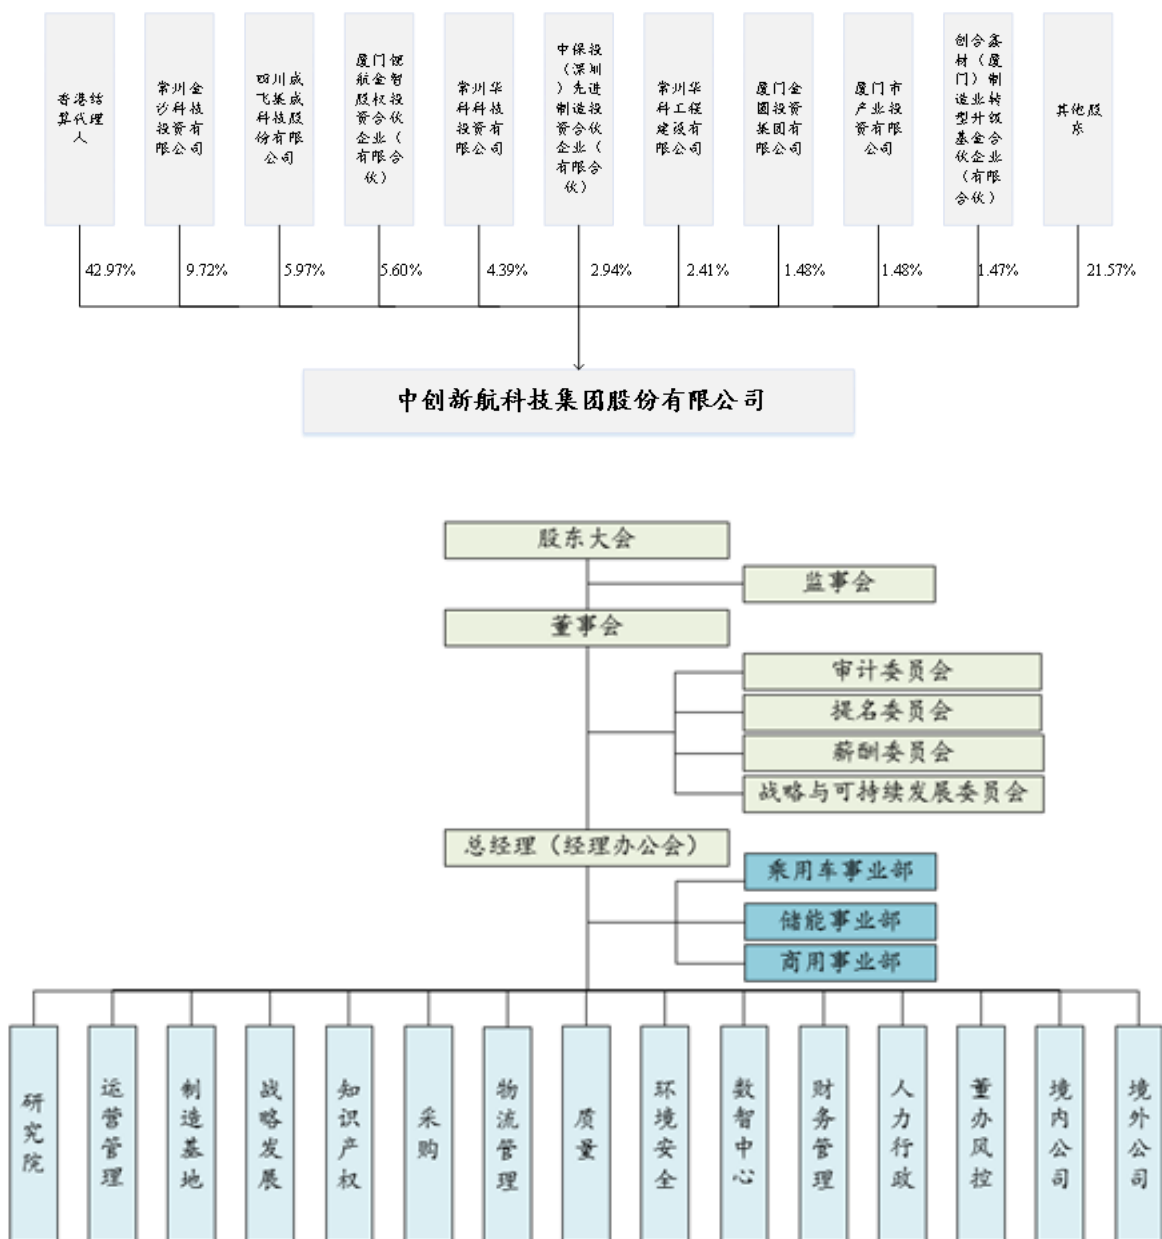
香港结算代理人

常州金沙科技投资有限公司

四川成飞集成科技股份有限公司

厦门镀航金智股权投资合伙企业（有限合伙）

常州华科科技投资有限公司

中保投（深圳）先进制造投资合伙企业（有限合伙）

常州华科工程建设有限公司

厦门金圆投资集团有限公司

厦门市产业投资有限公司

创合鑫材（厦门）制造业转型升级基金合伙企业（有限合伙）

其他股东

42.97%

9.72%

5.97%

5.60%

4.39%

2.94%

2.41%

1.48%

1.48%

1.47%

21.57%

中创新航科技集团股份有限公司

股东大会

监事会

董事会

审计委员会

提名委员会

薪酬委员会

战略与可持续发展委员会

总经理（经理办公会）

乘用车事业部

储能事业部

商用事业部

研究院

运营管理

制造基地

战略发展

知识产权

采购

物流管理

质量

环境安全

数智中心

财务管理

人力行政

董办风控

境内公司

境外公司